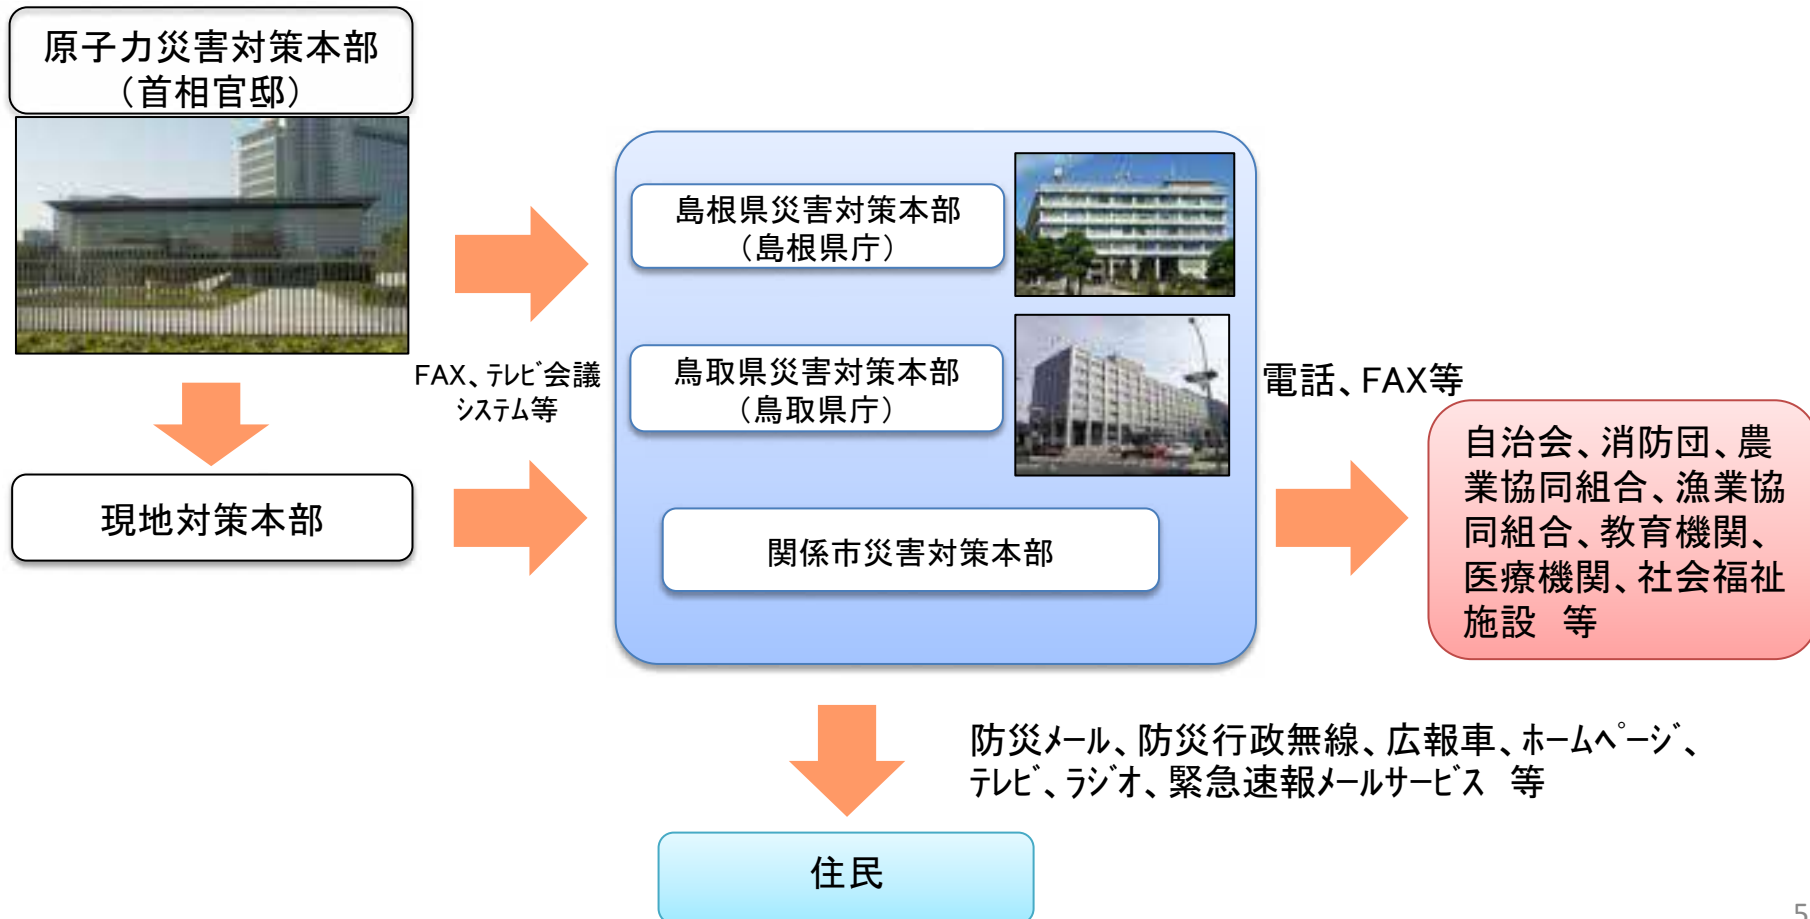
原子力災害対策本部
（首相官邸）

現地対策本部

FAX、テレビ会議システム等

島根県災害対策本部
（島根県庁）

鳥取県災害対策本部
（鳥取県庁）

関係市災害対策本部

電話、FAX等

自治会、消防団、農業協同組合、漁業協同組合、教育機関、医療機関、社会福祉施設　等

防災メール、防災行政無線、広報車、ホームページ、テレビ、ラジオ、緊急速報メールサービス　等

住民

5